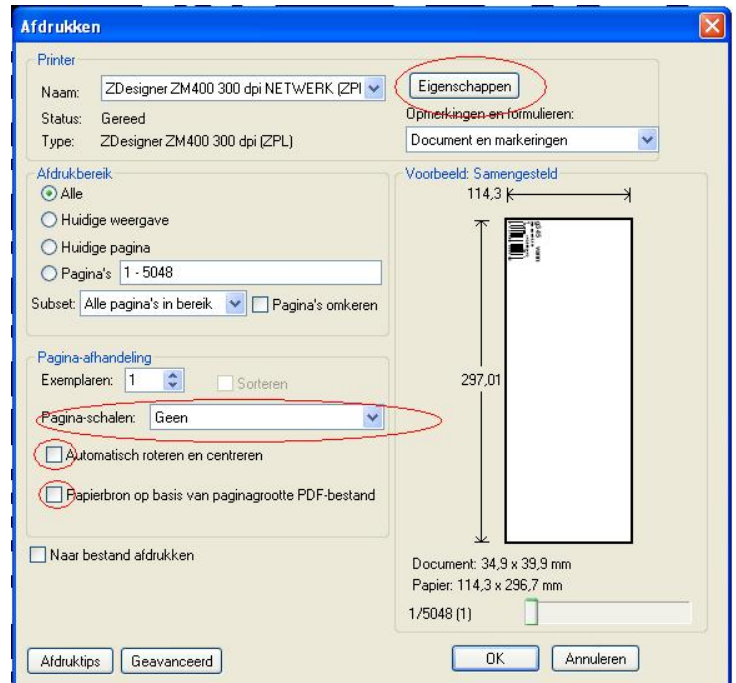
Afdrukken

Printer
Naam: ZDesigner ZM400 300 dpi NETWERK (ZPl
Eigenschappen
Status: Gereed
Opmerkingen en formulieren:
Type: ZDesigner ZM400 300 dpi (ZPL)
Document en markeringen

Afdrukbereik
Alle
Huidige weergave
Huidige pagina
Pagina's 1 - 5048
Subset: Alle pagina's in bereik
Pagina's omkeren

Voorbeeld: Samengesteld
114,3
297,01

Pagina-afhandeling
Exemplaren: 1
Sorteren
Pagina-schalen: Geen
Automatisch roteren en centreren
Papierbron op basis van paginagrootte PDF-bestand

Naar bestand afdrukken

Document: 34,9 x 39,9 mm
Papier: 114,3 x 296,7 mm
1/5048 (1)

Afdruktips
Geavanceerd
OK
Annuleren